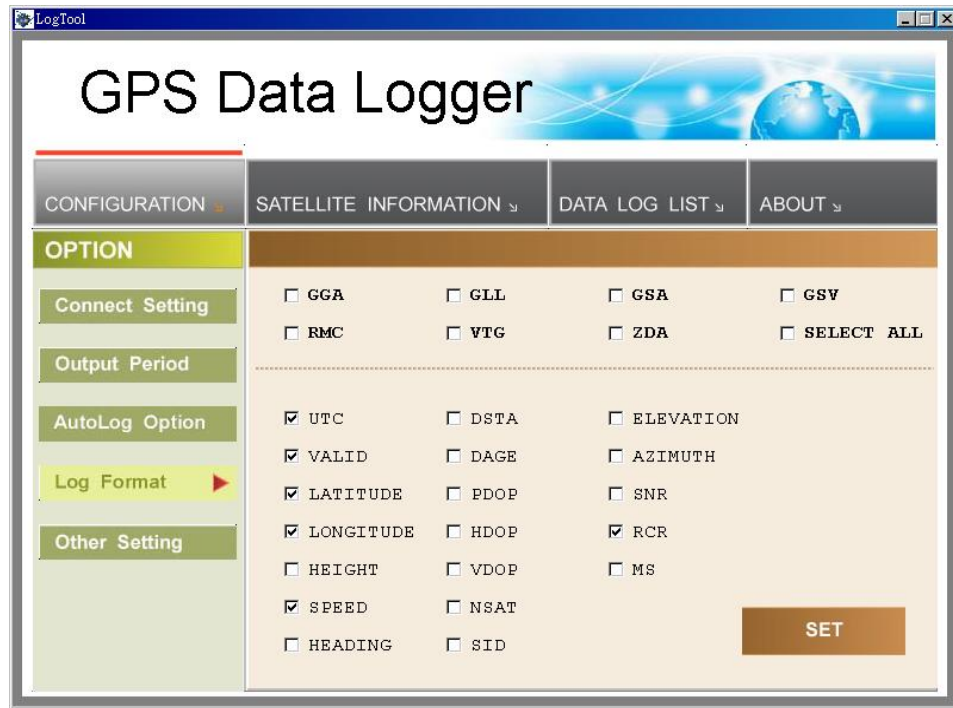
LogTool

GPS Data Logger

CONFIGURATION SATELLITE INFORMATION DATA LOG LIST ABOUT

OPTION

Connect Setting
Output Period
AutoLog Option
Log Format
Other Setting

GGA GLL GSA GSV
RMC VTG ZDA SELECT ALL

UTC DSTA ELEVATION
VALID DAGE AZIMUTH
LATITUDE PDOP SNR
LONGITUDE HDOP RCR
HEIGHT VDOP MS
SPEED NSAT
HEADING SID

SET